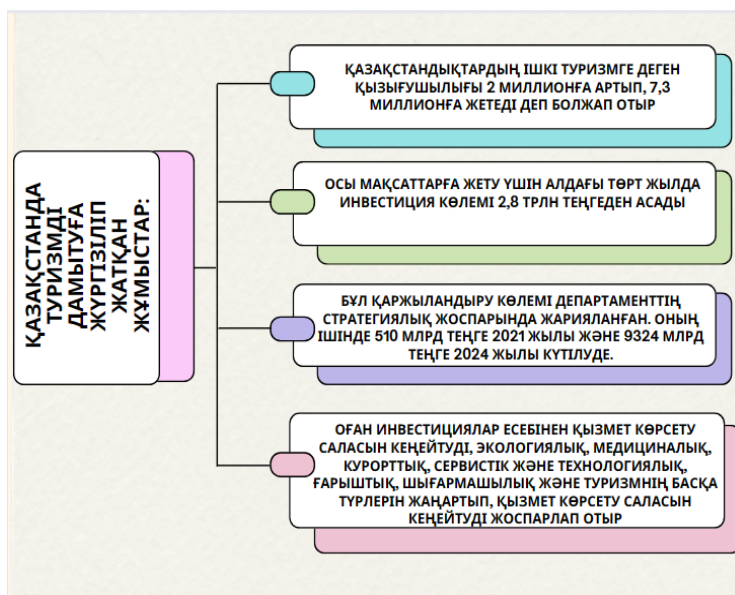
ҚАЗАҚСТАНДА ТУРИЗМДІ ДАМЫТУҒА ЖҮРГІЗІЛІП ЖАТҚАН ЖҰМЫСТАР:

ҚАЗАҚСТАНДЫҚТАРДЫҢ ІШКІ ТУРИЗМГЕ ДЕГЕН ҚЫЗЫҒУШЫЛЫҒЫ 2 МИЛЛИОНҒА АРТЫП, 7,3 МИЛЛИОНҒА ЖЕТЕДІ ДЕП БОЛЖАП ОТЫР

ОСЫ МАҚСАТТАРҒА ЖЕТУ ҮШІН АЛДАҒЫ ТӨРТ ЖЫЛДА ИНВЕСТИЦИЯ КӨЛЕМІ 2,8 ТРЛН ТЕҢГЕДЕН АСАДЫ

БҰЛ ҚАРЖЫЛАНДЫРУ КӨЛЕМІ ДЕПАРТАМЕНТТІҢ СТРАТЕГИЯЛЫҚ ЖОСПАРЫНДА ЖАРИЯЛАНҒАН. ОНЫҢ ІШІНДЕ 510 МЛРД ТЕҢГЕ 2021 ЖЫЛЫ ЖӘНЕ 9324 МЛРД ТЕҢГЕ 2024 ЖЫЛЫ КҮТІЛУДЕ.

ОҒАН ИНВЕСТИЦИЯЛАР ЕСЕБІНЕН ҚЫЗМЕТ КӨРСЕТУ САЛАСЫН КЕҢЕЙТУДІ, ЭКОЛОГИЯЛЫҚ, МЕДИЦИНАЛЫҚ, КУРОРТТЫҚ, СЕРВИСТІК ЖӘНЕ ТЕХНОЛОГИЯЛЫҚ, ҒАРЫШТЫҚ, ШЫҒАРМАШЫЛЫҚ ЖӘНЕ ТУРИЗМНІҢ БАСҚА ТҮРЛЕРІН ЖАҢАРТЫП, ҚЫЗМЕТ КӨРСЕТУ САЛАСЫН КЕҢЕЙТУДІ ЖОСПАРЛАП ОТЫР